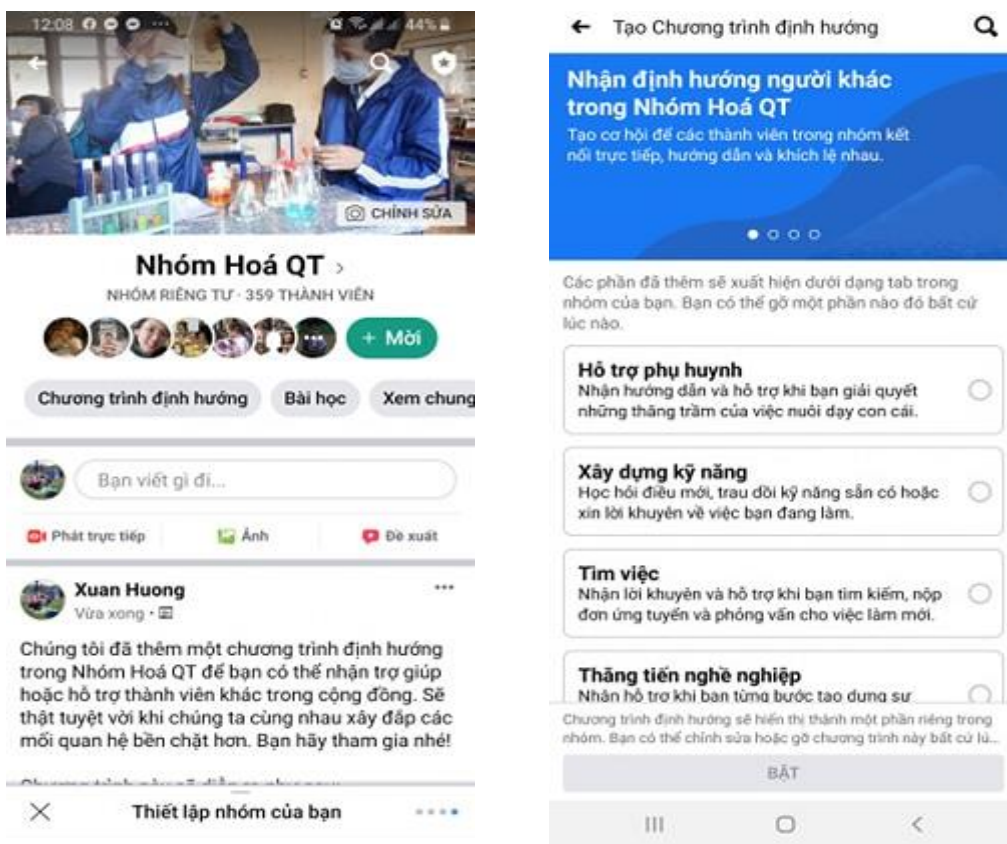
12:08 44%

CHỈNH SỬA

Nhóm Hoá QT ›

NHÓM RIÊNG TƯ · 359 THÀNH VIÊN

+ Mời

Chương trình định hướng

Bài học

Xem chung

Bạn viết gì đi...

Phát trực tiếp

Ảnh

Đề xuất

Xuan Huong

Vừa xong ·

Chúng tôi đã thêm một chương trình định hướng trong Nhóm Hoá QT để bạn có thể nhận trợ giúp hoặc hỗ trợ thành viên khác trong cộng đồng. Sẽ thật tuyệt vời khi chúng ta cùng nhau xây đắp các mối quan hệ bền chặt hơn. Bạn hãy tham gia nhé!

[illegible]

Thiết lập nhóm của bạn

Tạo Chương trình định hướng

Nhận định hướng người khác trong Nhóm Hoá QT

Tạo cơ hội để các thành viên trong nhóm kết nối trực tiếp, hướng dẫn và khích lệ nhau.

Các phần đã thêm sẽ xuất hiện dưới dạng tab trong nhóm của bạn. Bạn có thể gỡ một phần nào đó bất cứ lúc nào.

Hỗ trợ phụ huynh
Nhận hướng dẫn và hỗ trợ khi bạn giải quyết những thăng trầm của việc nuôi dạy con cái.

Xây dựng kỹ năng
Học hỏi điều mới, trau dồi kỹ năng sẵn có hoặc xin lời khuyên về việc bạn đang làm.

Tìm việc
Nhận lời khuyên và hỗ trợ khi bạn tìm kiếm, nộp đơn ứng tuyển và phỏng vấn cho việc làm mới.

Thăng tiến nghề nghiệp
Nhận hỗ trợ khi bạn từng bước tạo dựng sự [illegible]

Chương trình định hướng sẽ hiển thị thành một phần riêng trong nhóm. Bạn có thể chỉnh sửa hoặc gỡ chương trình này bất cứ lú...

BẬT